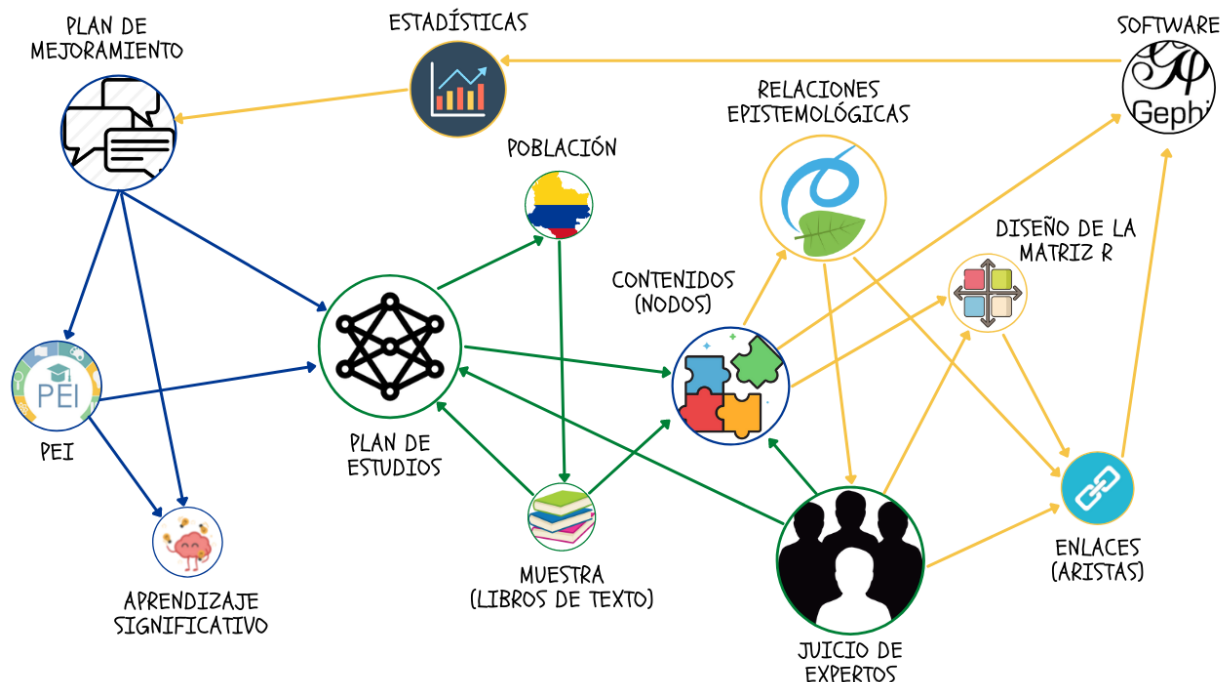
PLAN DE MEJORAMIENTO

ESTADÍSTICAS

SOFTWARE

Gephi

RELACIONES EPISTEMOLÓGICAS

POBLACIÓN

DISEÑO DE LA MATRIZ R

CONTENIDOS (NODOS)

PEI

PEI

PLAN DE ESTUDIOS

APRENDIZAJE SIGNIFICATIVO

MUESTRA (LIBROS DE TEXTO)

ENLACES (ARISTAS)

JUICIO DE EXPERTOS